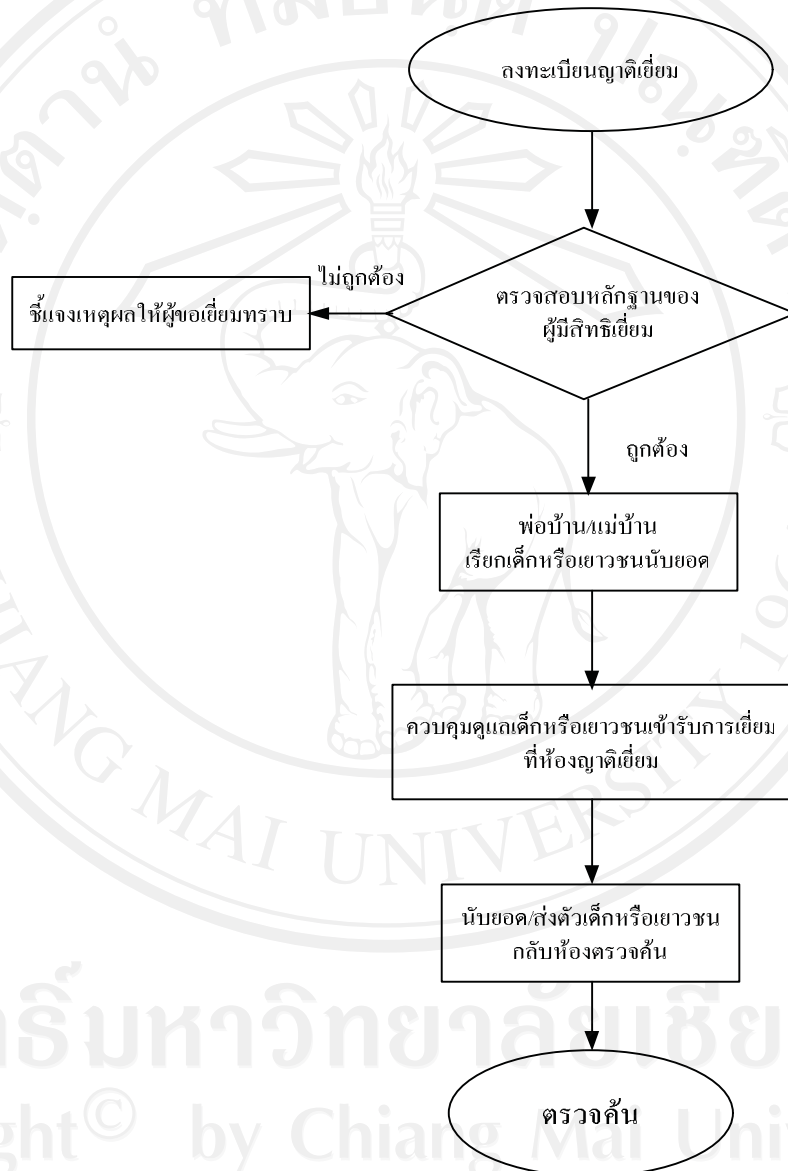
ลงทะเบียนญาติเยี่ยม

ไม่ถูกต้อง

ชี้แจงเหตุผลให้ผู้ขอเยี่ยมทราบ

ตรวจสอบหลักฐานของผู้มีสิทธิเยี่ยม

ถูกต้อง

พ่อบ้าน/แม่บ้าน เรียกเด็กหรือเยาวชนนับยอด

ควบคุมดูแลเด็กหรือเยาวชนเข้ารับการเยี่ยม ที่ห้องญาติเยี่ยม

นับยอด/ส่งตัวเด็กหรือเยาวชน กลับห้องตรวจค้น

ตรวจค้น

ght© by Chiang Mai Univ

MAI UNIVERSITY